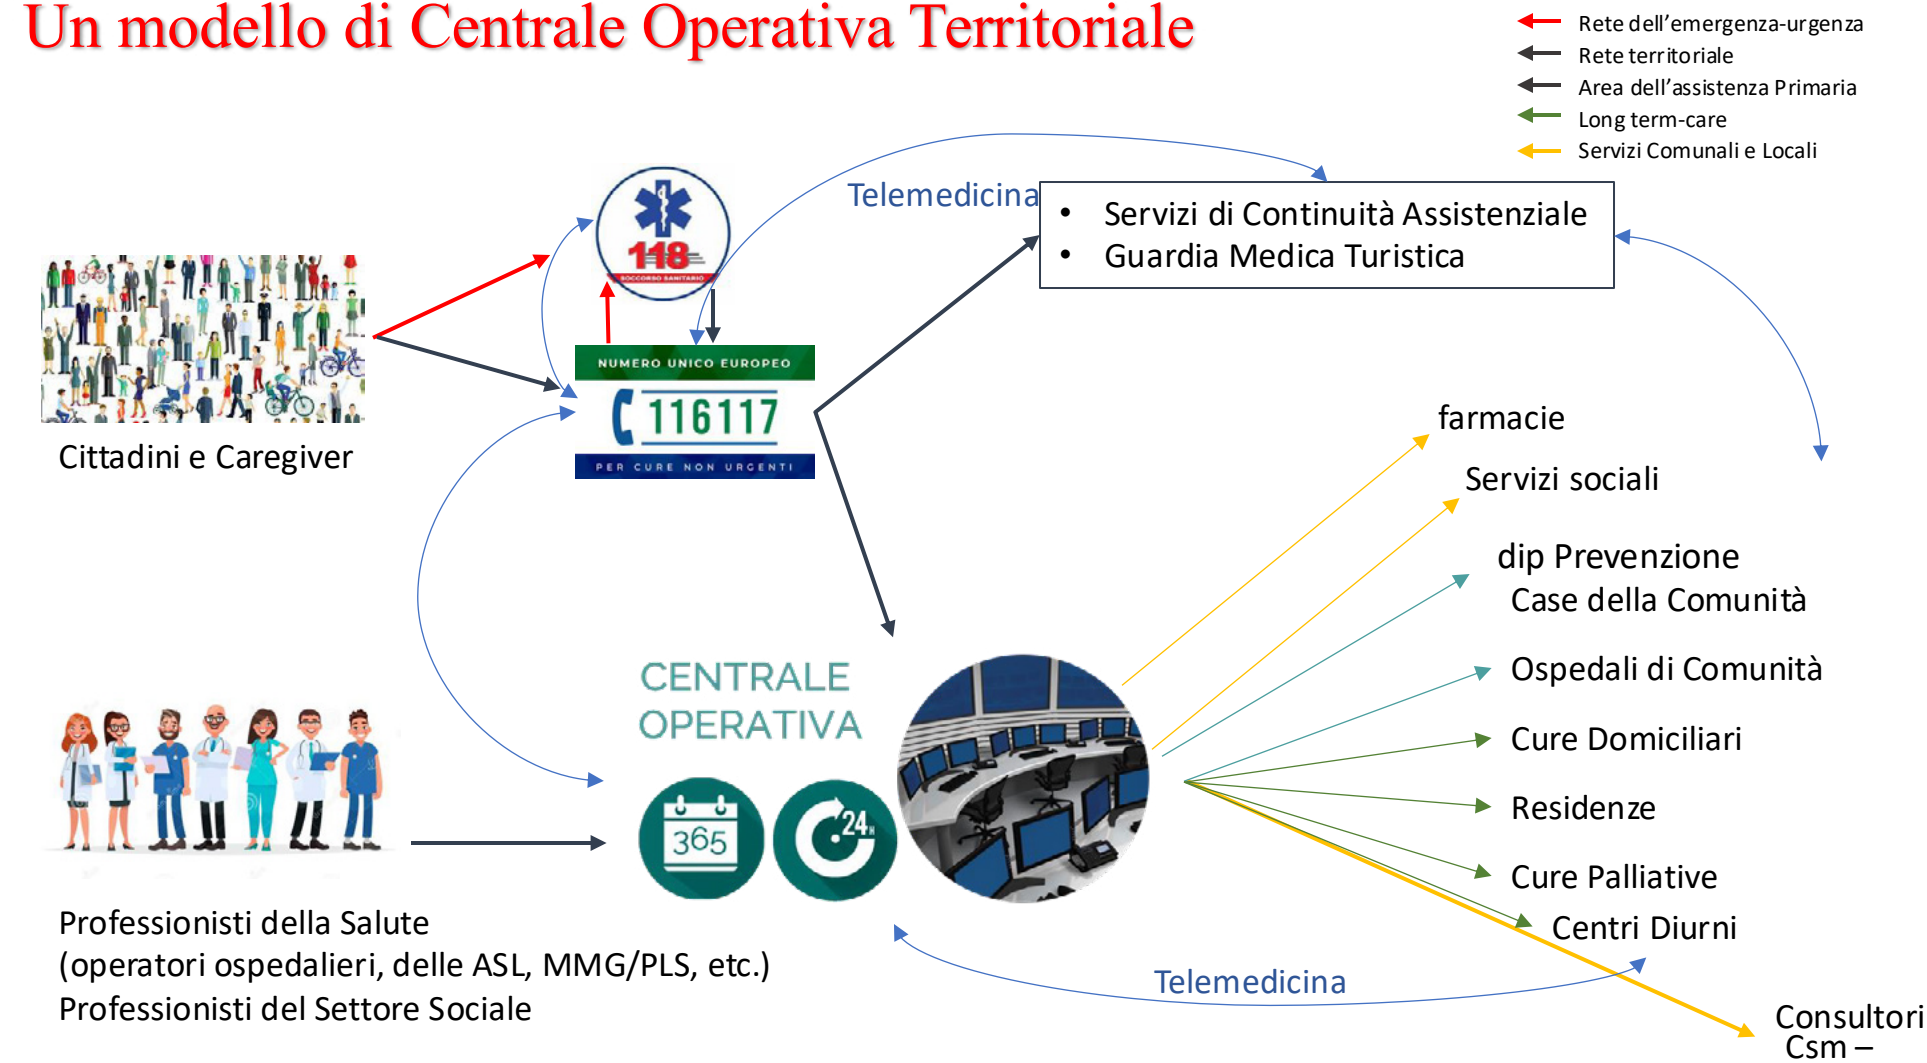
Un modello di Centrale Operativa Territoriale

Rete dell'emergenza-urgenza
Rete territoriale
Area dell'assistenza Primaria
Long term-care
Servizi Comunali e Locali

Telemedicina

- Servizi di Continuità Assistenziale
- Guardia Medica Turistica

118
SOCCORSO SANITARIO

NUMERO UNICO EUROPEO
116117
PER CURE NON URGENTI

Cittadini e Caregiver

farmacie
Servizi sociali
dip Prevenzione
Case della Comunità
Ospedali di Comunità
Cure Domiciliari
Residenze
Cure Palliative
Centri Diurni
Consultori
Csm –

CENTRALE
OPERATIVA

365

24h

Professionisti della Salute
(operatori ospedalieri, delle ASL, MMG/PLS, etc.)
Professionisti del Settore Sociale

Telemedicina